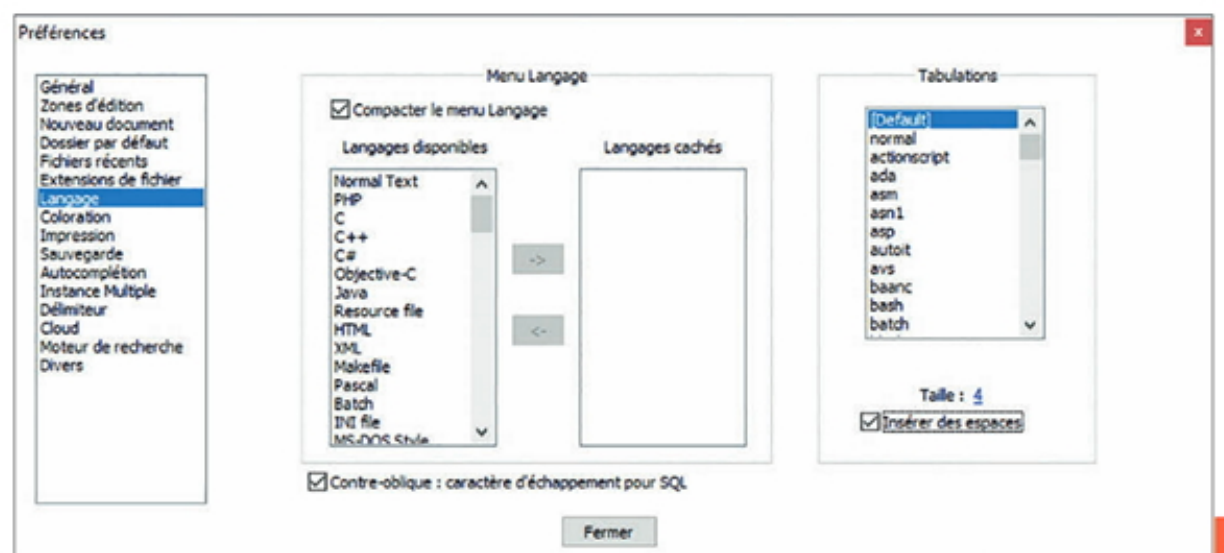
Préférences

×

Général
Zones d'édition
Nouveau document
Dossier par défaut
Fichiers récents
Extensions de fichier
Langage
Coloration
Impression
Sauvegarde
Autocomplétion
Instance Multiple
Délimiteur
Cloud
Moteur de recherche
Divers

Menu Langage

Compacter le menu Langage

Langages disponibles

Normal Text
PHP
C
C++
C#
Objective-C
Java
Resource file
HTML
XML
Makefile
Pascal
Batch
INI file
MS-DOS Style

->

<-

Langages cachés

Tabulations

[Default]
normal
actionscript
ada
asm
asn1
asp
autoit
avs
baanc
bash
batch

Taille : 4

Insérer des espaces

Contre-oblique : caractère d'échappement pour SQL

Fermer